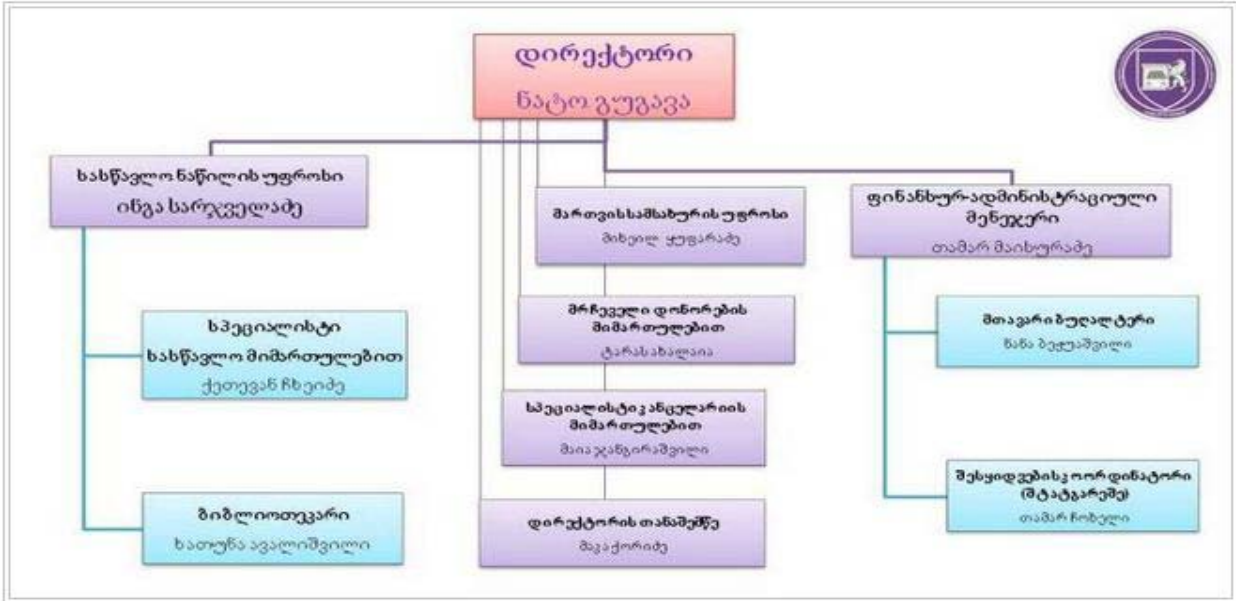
დირექტორი
ნატო გუგავა

სასწავლო ნაწილის უფროსი
ინგა სარჯველაძე

სპეციალისტი სასწავლო მიმართულებით
ქეთევან ჩხეიძე

ბიბლიოთეკარი
ხათუნა ავალიშვილი

მართვისსამსახურის უფროსი
მიხეილ ჯუღარაძე

მრჩეველი დონორების მიმართულებით
ტარასახალაია

სპეციალისტი კანცელარიის მიმართულებით
მაია ჯანგირაშვილი

დირექტორის თანაშემწე
მაკაქორიძე

ფინანსურ-ადმინისტრაციული მენეჯერი
თამარ მაისურაძე

მთავარი ბუღალტერი
ნანა ბეჟუაშვილი

შესყიდვებისკოორდინატორი (შტატგარეშე)
თამარ ჩოხელი